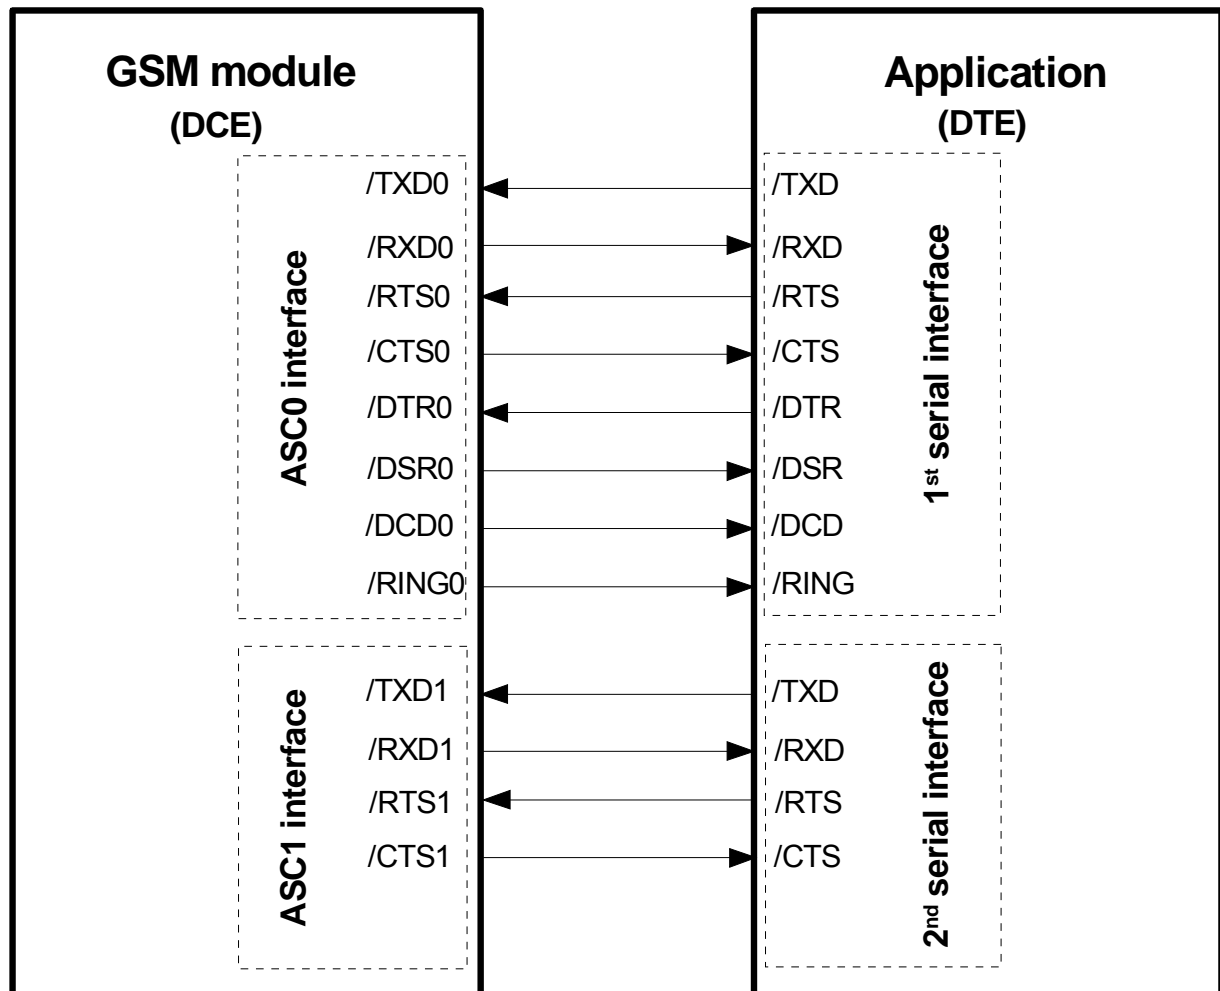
GSM module
(DCE)

ASC0 interface

/TXD0
/RXD0
/RTS0
/CTS0
/DTR0
/DSR0
/DCD0
/RING0

ASC1 interface

/TXD1
/RXD1
/RTS1
/CTS1

Application
(DTE)

/TXD
/RXD
/RTS
/CTS
/DTR
/DSR
/DCD
/RING

1$^{st}$ serial interface

/TXD
/RXD
/RTS
/CTS

2$^{nd}$ serial interface